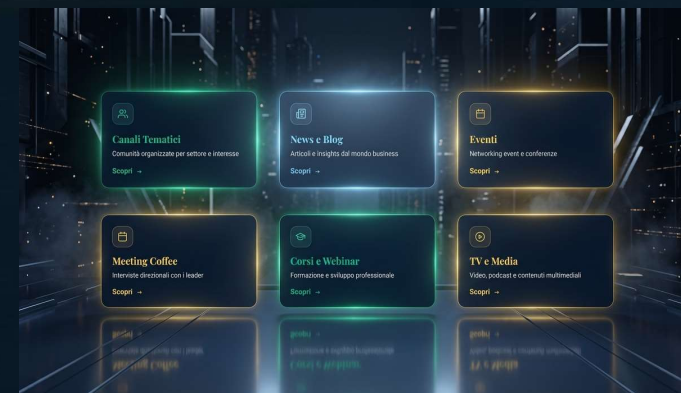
Canali Tematici
Comunità organizzate per settore e interesse
Scopri →

News e Blog
Articoli e insights dal mondo business
Scopri →

Eventi
Networking event e conferenze
Scopri →

Meeting Coffee
Interviste direzionali con i leader
Scopri →

Corsi e Webinar
Formazione e sviluppo professionale
Scopri →

TV e Media
Video, podcast e contenuti multimediali
Scopri →